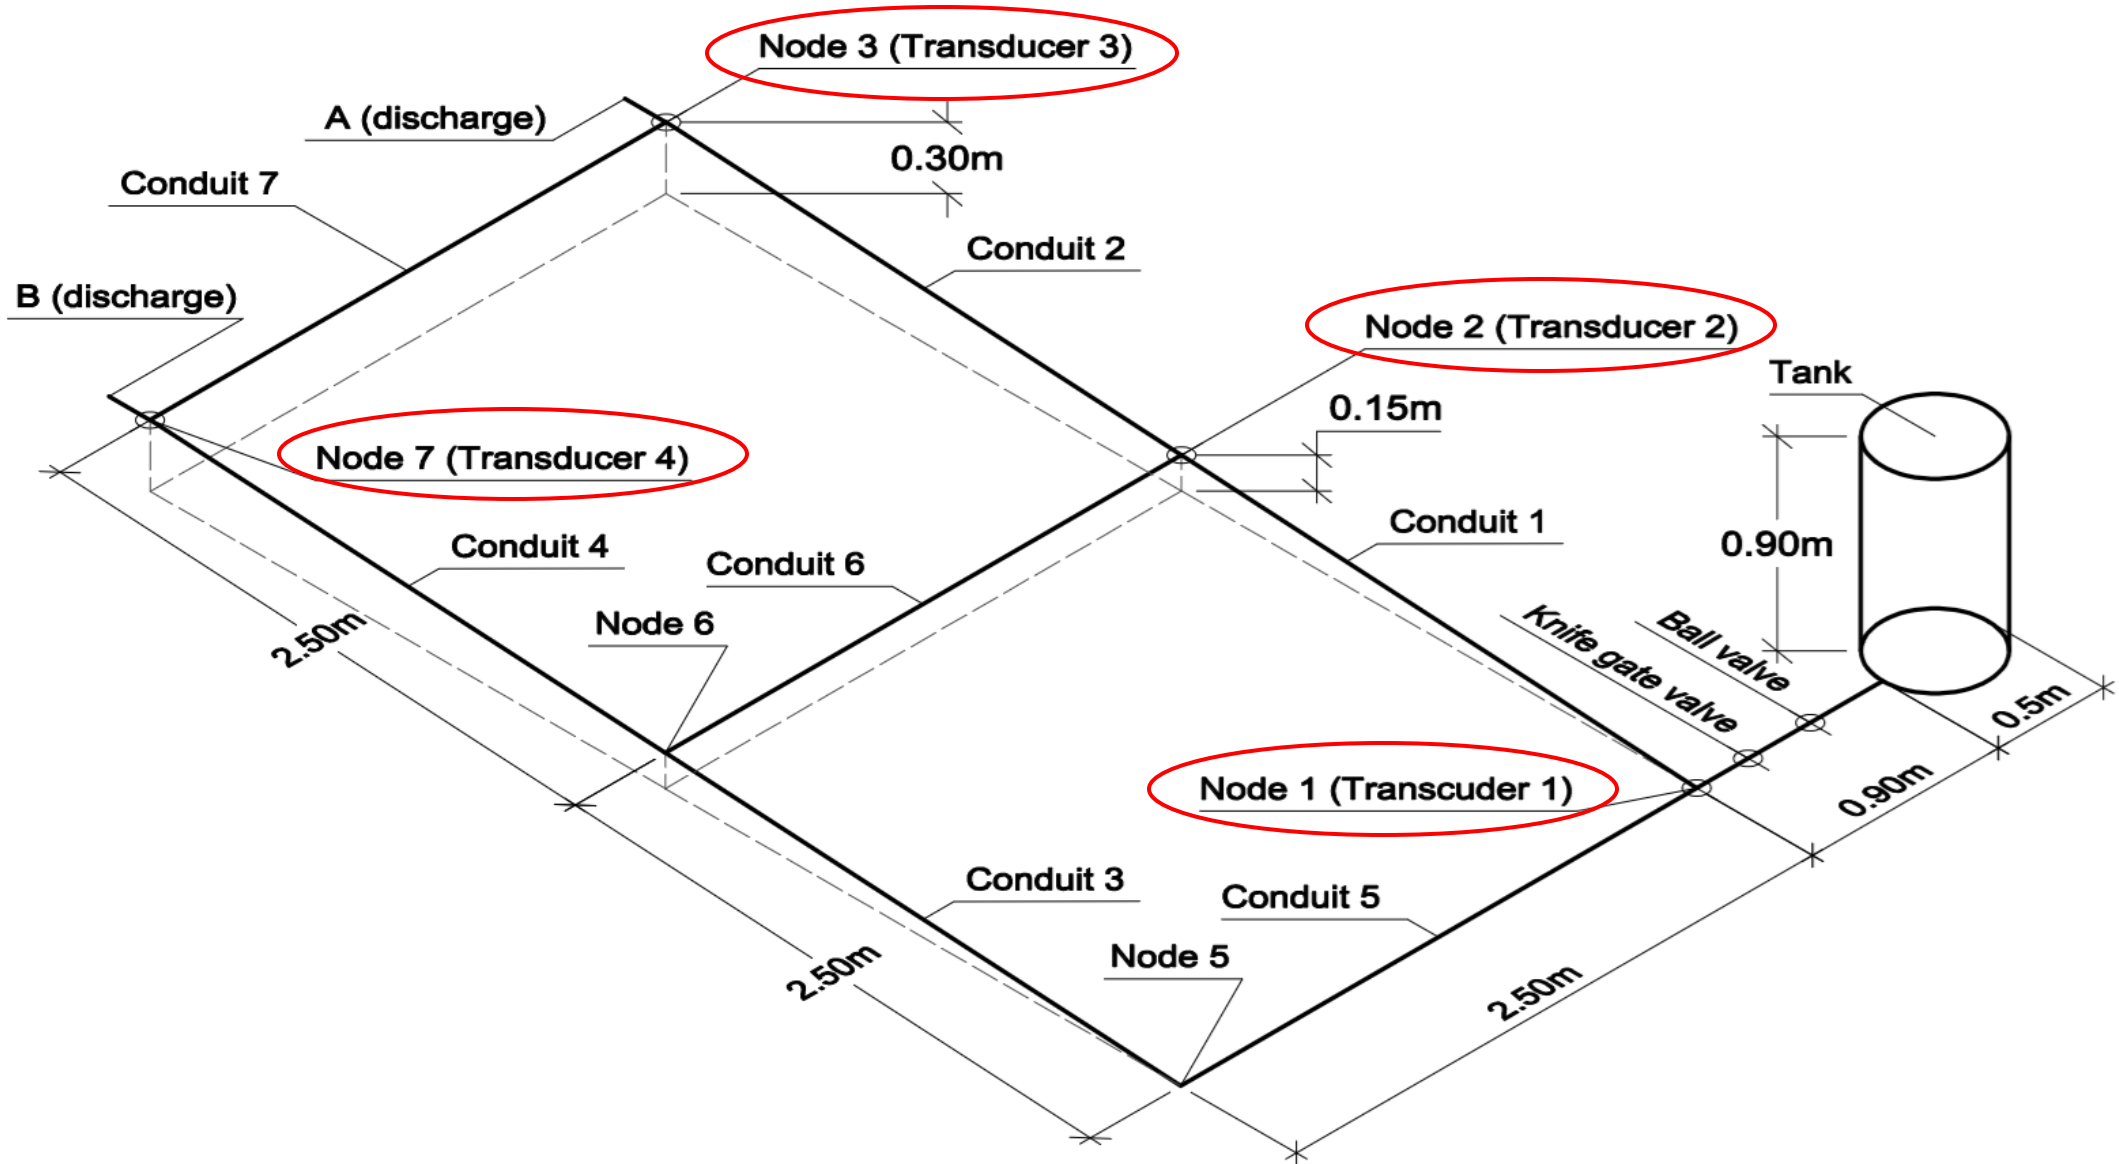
Node 3 (Transducer 3)

A (discharge)

0.30m

Conduit 7

Conduit 2

B (discharge)

Node 2 (Transducer 2)

Tank

0.15m

Node 7 (Transducer 4)

Conduit 1

0.90m

Conduit 4

Conduit 6

Knife gate valve

Ball valve

Node 6

2.50m

0.5m

Node 1 (Transcuder 1)

0.90m

Conduit 3

Conduit 5

Node 5

2.50m

2.50m